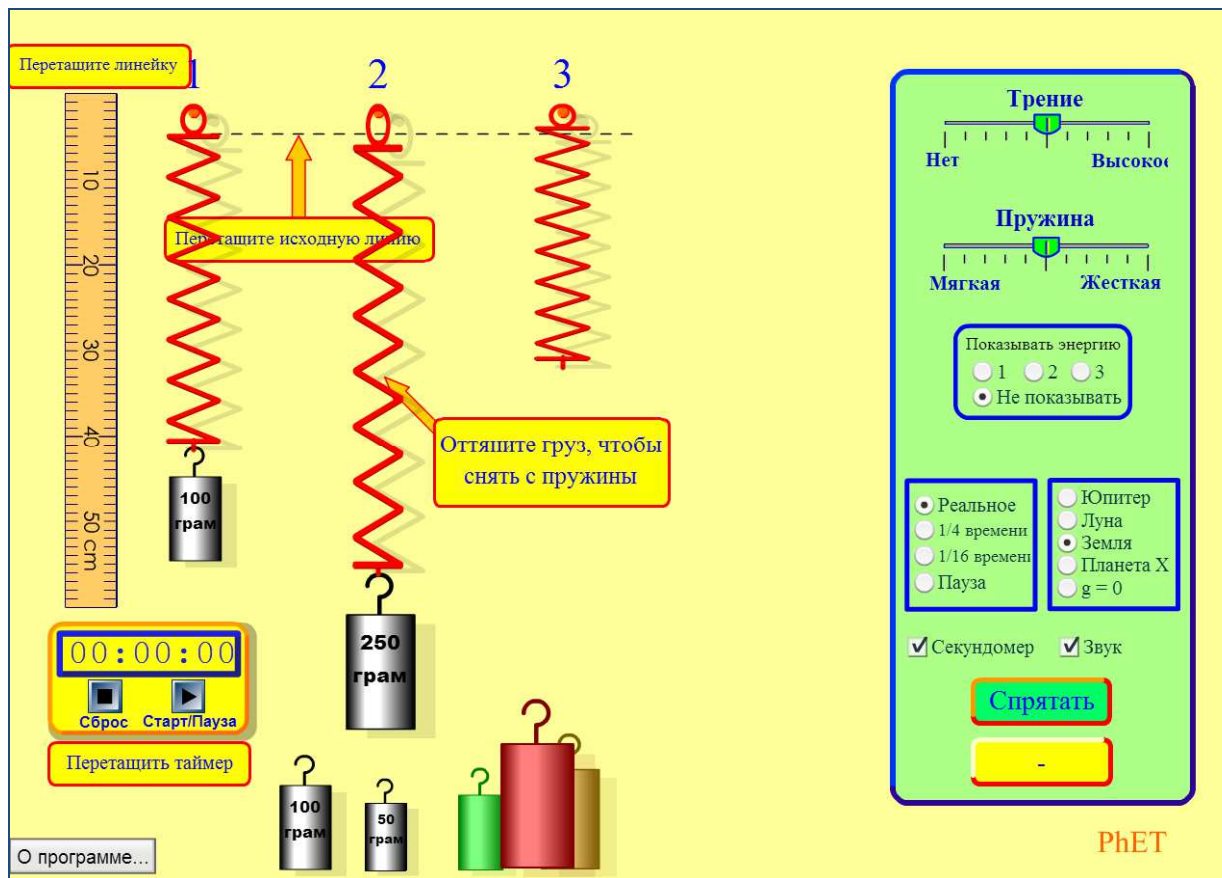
Перетащите линейку
1
2
3
10
20
30
40
50 cm
Перетащите исходную линию
100 грам
250 грам
Оттяните груз, чтобы снять с пружины
00:00:00
Сброс
Старт/Пауза
Перетащить таймер
100 грам
50 грам
О программе...
Трение
Нет
Высокое
Пружина
Мягкая
Жесткая
Показывать энергию
1
2
3
Не показывать
Реальное
1/4 времени
1/16 времени
Пауза
Юпитер
Луна
Земля
Планета X
g = 0
Секундомер
Звук
Спрятать
-
PhET